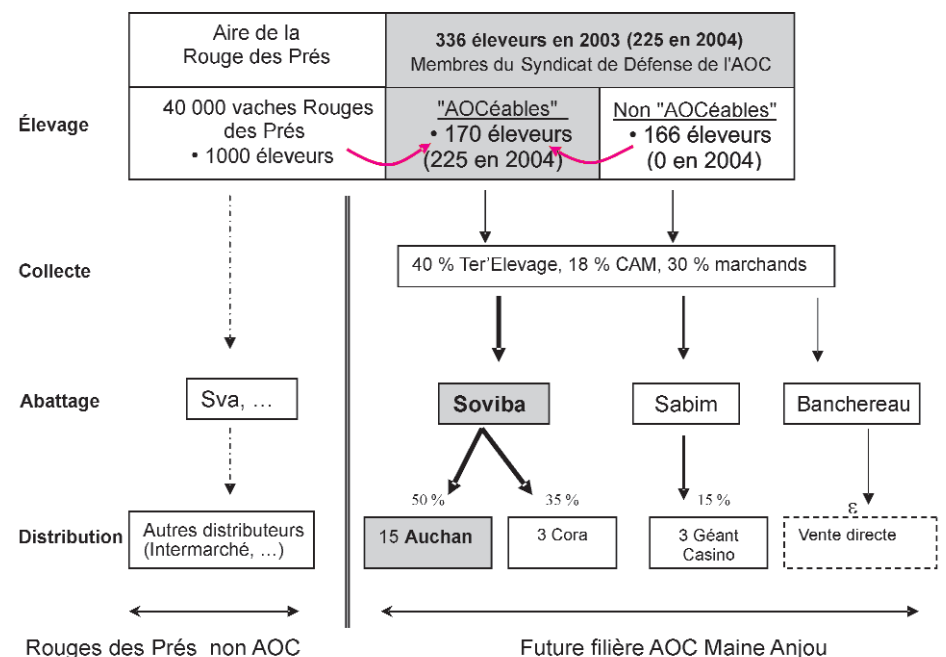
Aire de la Rouge des Prés

336 éleveurs en 2003 (225 en 2004)
Membres du Syndicat de Défense de l'AOC

Élevage

40 000 vaches Rouges des Prés
• 1000 éleveurs

"AOCéables"
• 170 éleveurs
(225 en 2004)

Non "AOCéables"
• 166 éleveurs
(0 en 2004)

Collecte

40 % Ter'Elevage, 18 % CAM, 30 % marchands

Abattage

Sva, …

Soviba

Sabim

Banchereau

50 %

35 %

15 %

ε

Distribution

Autres distributeurs (Intermarché, …)

15 Auchan

3 Cora

3 Géant Casino

Vente directe

Rouges des Prés non AOC

Future filière AOC Maine Anjou